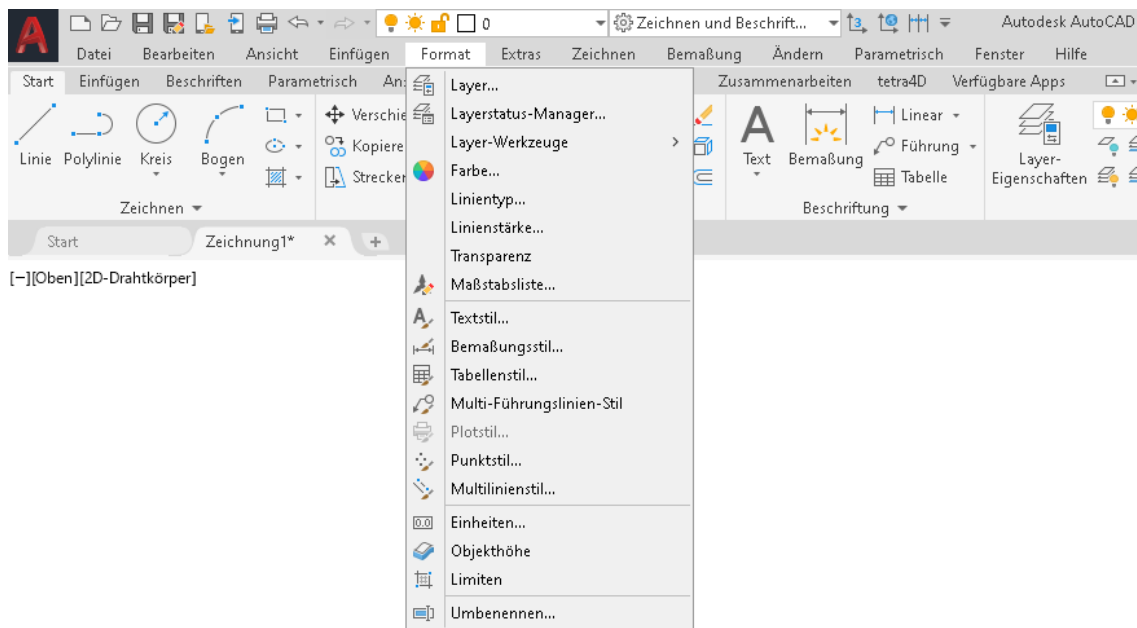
0
Zeichnen und Beschrift...
Autodesk AutoCAD

Datei Bearbeiten Ansicht Einfügen Format Extras Zeichnen Bemaßung Ändern Parametrisch Fenster Hilfe

Start Einfügen Beschriften Parametrisch An Zusammenarbeiten tetra4D Verfügbare Apps

Linie Polylinie Kreis Bogen
Verschie
Kopiere
Strecker
Zeichnen

Text Bemaßung
Linear
Führung
Tabelle
Beschriftung

Layer-Eigenschaften

Start Zeichnung1* × +

[−][Oben][2D-Drahtkörper]

Layer...
Layerstatus-Manager...
Layer-Werkzeuge
Farbe...
Linientyp...
Linienstärke...
Transparenz
Maßstabsliste...
Textstil...
Bemaßungsstil...
Tabellenstil...
Multi-Führungslinien-Stil
Plotstil...
Punktstil...
Multilinienstil...
Einheiten...
Objekthöhe
Limiten
Umbenennen...